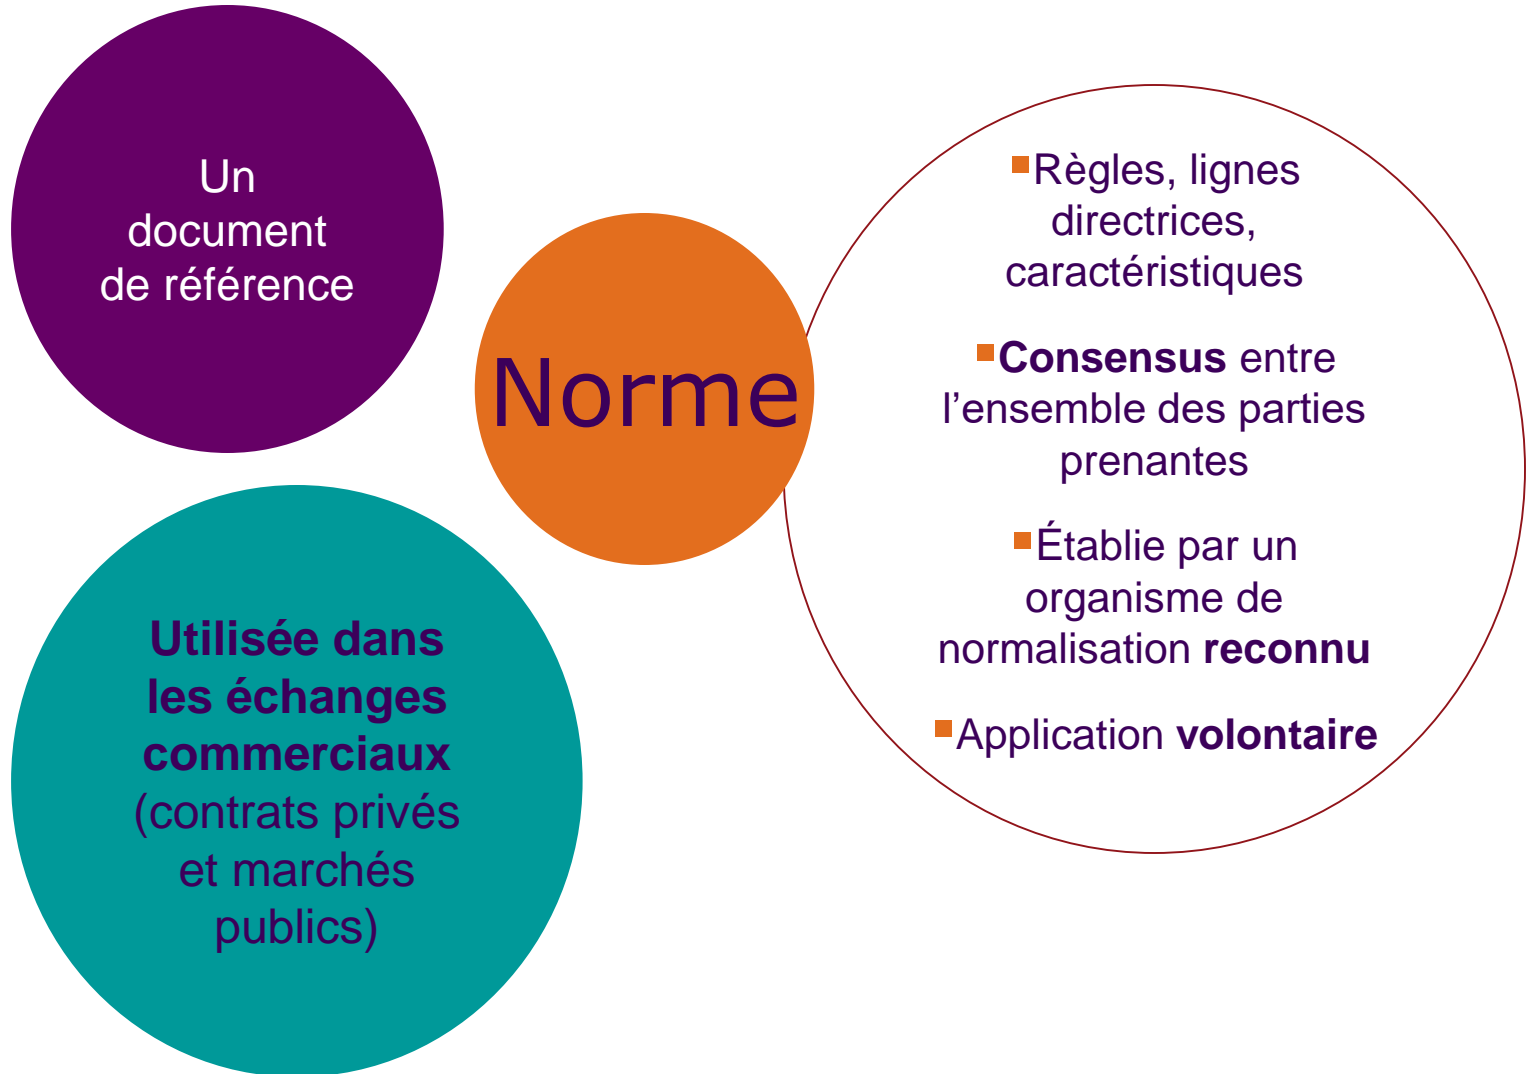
Un document de référence

Norme

Règles, lignes directrices, caractéristiques

Consensus entre l’ensemble des parties prenantes

Établie par un organisme de normalisation reconnu

Application volontaire

Utilisée dans les échanges commerciaux (contrats privés et marchés publics)